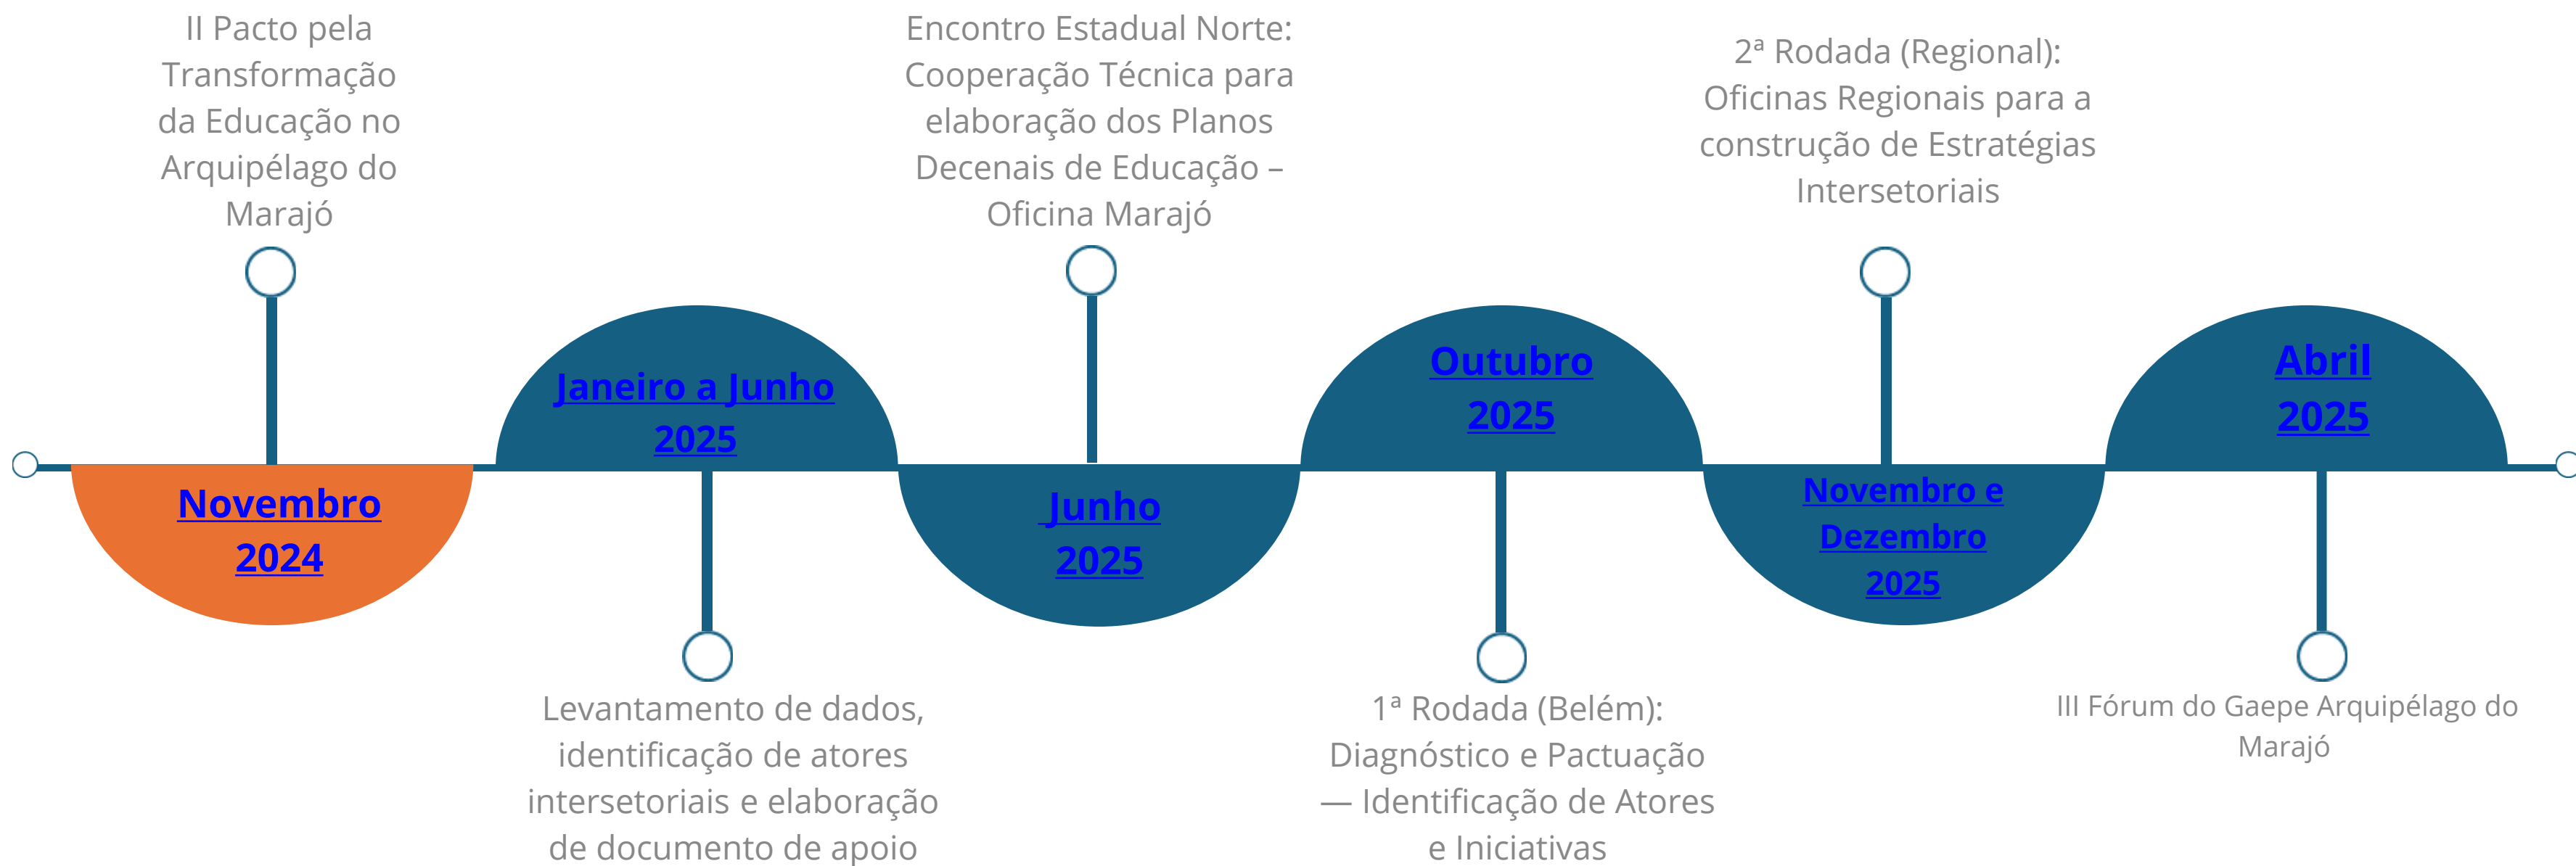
II Pacto pela Transformação da Educação no Arquipélago do Marajó

Novembro 2024

Janeiro a Junho 2025

Levantamento de dados, identificação de atores intersetoriais e elaboração de documento de apoio

Encontro Estadual Norte: Cooperação Técnica para elaboração dos Planos Decenais de Educação – Oficina Marajó

Junho 2025

Outubro 2025

1ª Rodada (Belém): Diagnóstico e Pactuação — Identificação de Atores e Iniciativas

2ª Rodada (Regional): Oficinas Regionais para a construção de Estratégias Intersetoriais

Novembro e Dezembro 2025

Abril 2025

III Fórum do Gaepe Arquipélago do Marajó